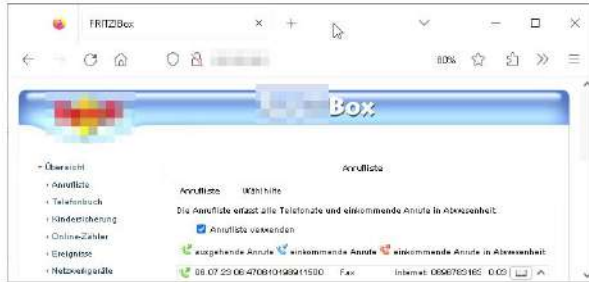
FRITZ!Box

80%

Box

› Übersicht
› Anrufliste
› Telefonbuch
› Kindersicherung
› Online-Zähler
› Ereignisse
› Netzwerkgeräte

Anrufliste

Anrufliste Wählhilfe

Die Anrufliste erfasst alle Telefonate und einkommende Anrufe in Abwesenheit.

Anrufliste verwenden

ausgehende Anrufe einkommende Anrufe einkommende Anrufe in Abwesenheit

08.07.23 08:47 0810199911500 Fax Internet: 0898783165 0:03